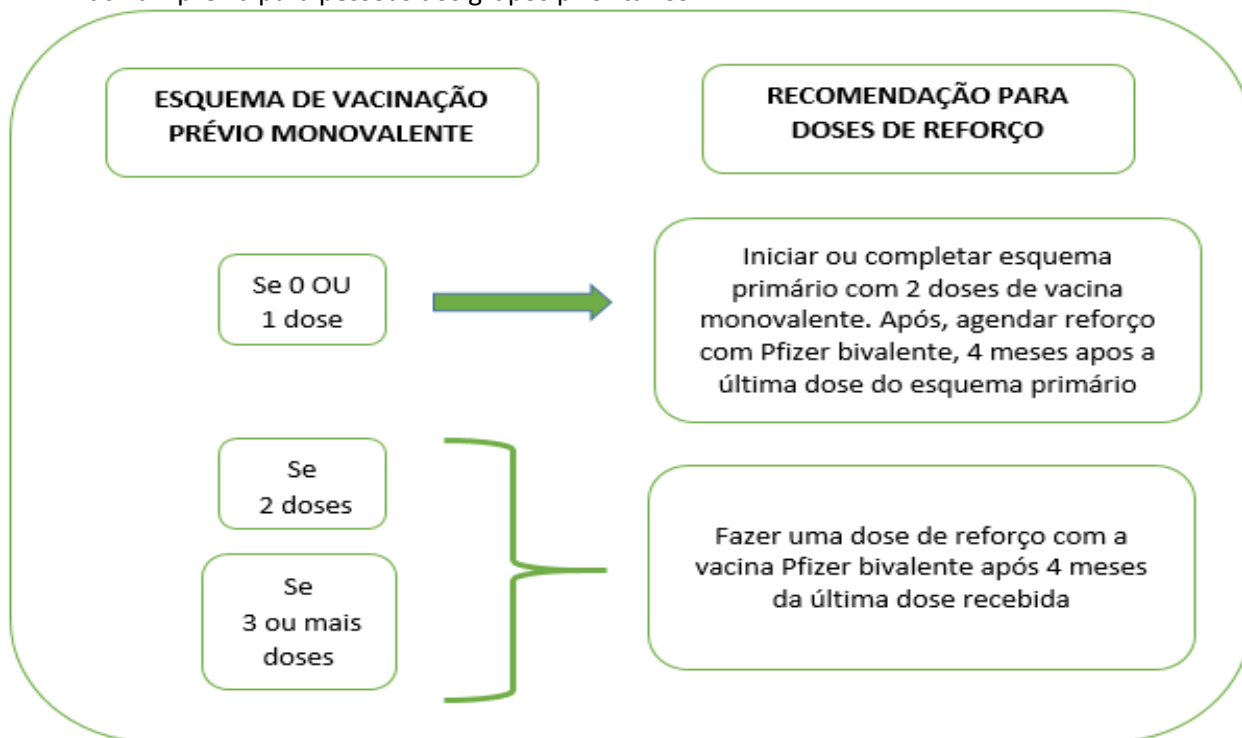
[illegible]

ESQUEMA DE VACINAÇÃO PRÉVIO MONOVALENTE

RECOMENDAÇÃO PARA DOSES DE REFORÇO

Se 0 OU 1 dose

Iniciar ou completar esquema primário com 2 doses de vacina monovalente. Após, agendar reforço com Pfizer bivalente, 4 meses apos a última dose do esquema primário

Se 2 doses

Se 3 ou mais doses

Fazer uma dose de reforço com a vacina Pfizer bivalente após 4 meses da última dose recebida